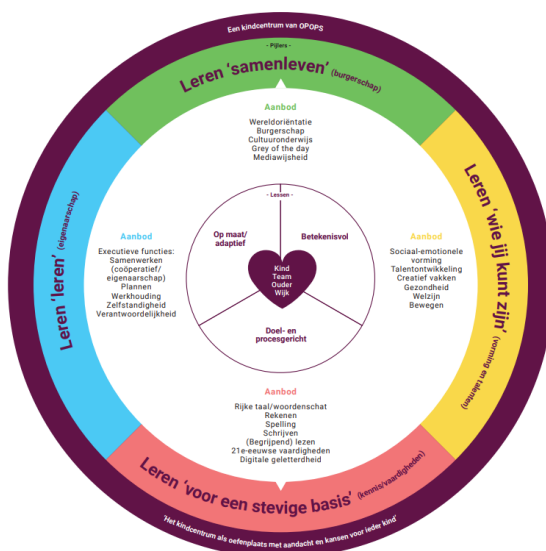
Een kindcentrum van OPOPS

- Pijlers -

Leren 'samenleven' (burgerschap)

Aanbod
Wereldoriëntatie
Burgerschap
Cultuuronderwijs
Grey of the day
Mediawijsheid

Leren 'wie jij kunt zijn' (vorming en talenten)

Aanbod
Sociaal-emotionele vorming
Talentontwikkeling
Creatief vakken
Gezondheid
Welzijn
Bewegen

Leren 'leren' (eigenaarschap)

Aanbod
Executieve functies:
Samenwerken (coöperatief/ eigenaarschap)
Plannen
Werkhouding
Zelfstandigheid
Verantwoordelijkheid

- Lessen -

Op maat/ adaptief

Betekenisvol

Kind
Team
Ouder
Wijk

Doel- en procesgericht

Aanbod
Rijke taal/woordenschat
Rekenen
Spelling
Schrijven
(Begrijpend) lezen
21e-eeuwse vaardigheden
Digitale geletterdheid

Leren 'voor een stevige basis' (kennis/vaardigheden)

'Het kindcentrum als oefenplaats met aandacht en kansen voor ieder kind'